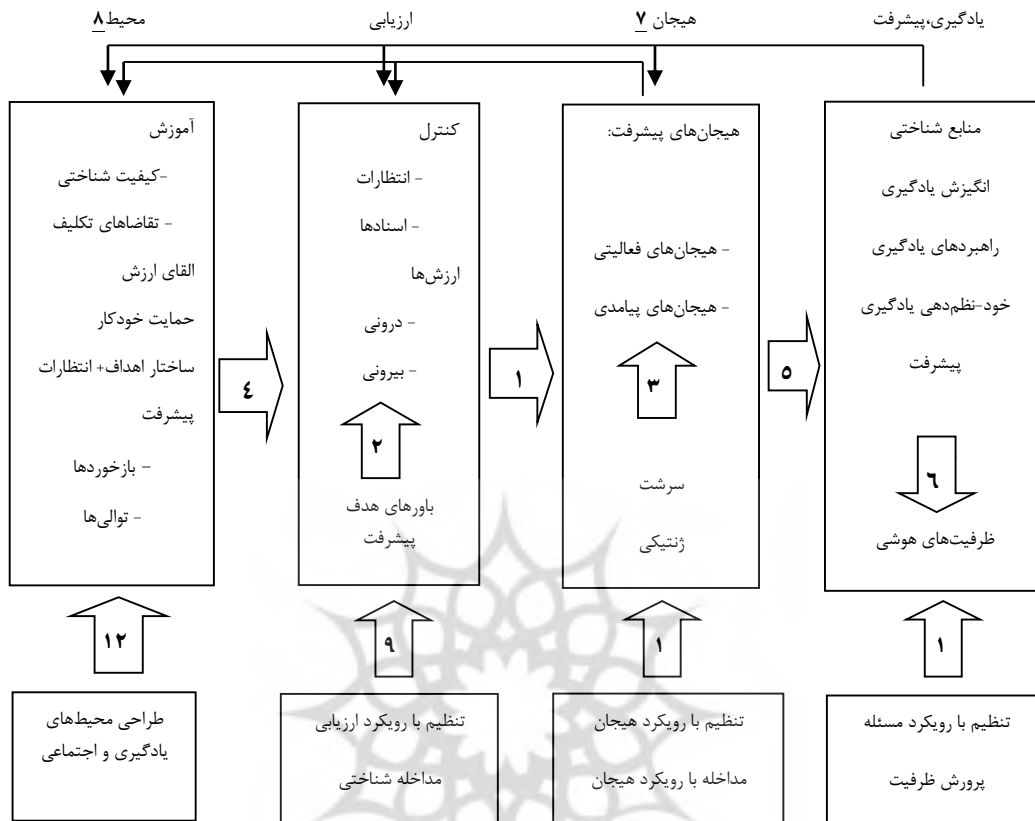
یادگیری،پیشرفت

هیجان ۷

ارزیابی

محیط ۸

منابع شناختی
انگیزش یادگیری
راهبردهای یادگیری
خود-نظم‌دهی یادگیری
پیشرفت

۶

ظرفیت‌های هوشی

۵

هیجان‌های پیشرفت:
- هیجان‌های فعالیتی
- هیجان‌های پیامدی

۳

سرشت
ژنتیکی

۱

کنترل
- انتظارات
- اسنادها
ارزش‌ها
- درونی
- بیرونی

۲

باورهای هدف
پیشرفت

۴

آموزش
-کیفیت شناختی
- تقاضاهای تکلیف
القای ارزش
حمایت خودکار
ساختار اهداف+ انتظارات
پیشرفت
- بازخوردها
- توالی‌ها

۱

۱

۹

۱۲

تنظیم با رویکرد مسئله
پرورش ظرفیت

تنظیم با رویکرد هیجان
مداخله با رویکرد هیجان

تنظیم با رویکرد ارزیابی
مداخله شناختی

طراحی محیط‌های
یادگیری و اجتماعی